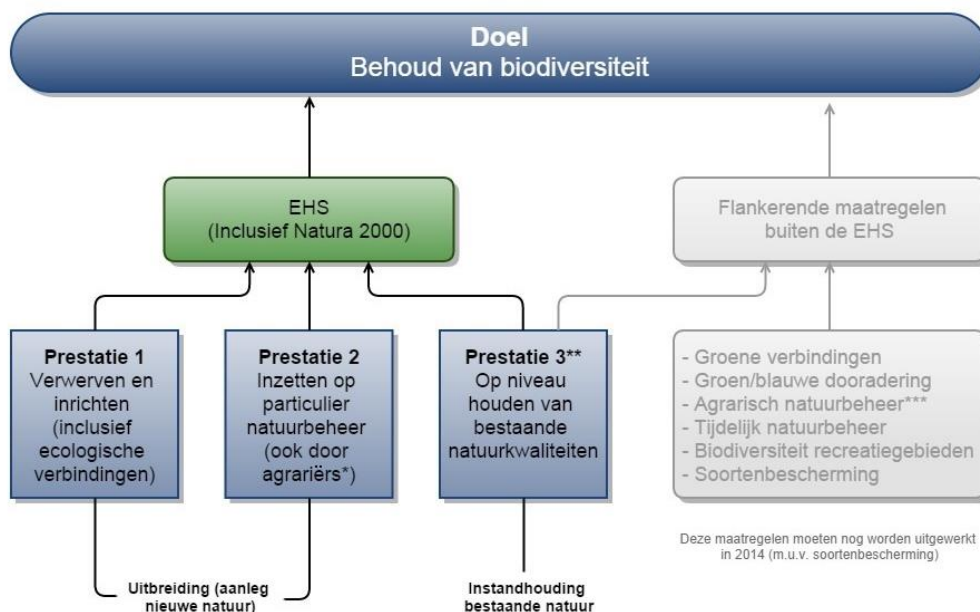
Doel
Behoud van biodiversiteit

EHS
(Inclusief Natura 2000)

Flankerende maatregelen buiten de EHS

Prestatie 1
Verwerven en inrichten (inclusief ecologische verbindingen)

Prestatie 2
Inzetten op particulier natuurbeheer (ook door agrariërs*)

Prestatie 3**
Op niveau houden van bestaande natuurkwaliteiten

- Groene verbindingen
- Groen/blauwe dooradering
- Agrarisch natuurbeheer***
- Tijdelijk natuurbeheer
- Biodiversiteit recreatiegebieden
- Soortenbescherming

Deze maatregelen moeten nog worden uitgewerkt in 2014 (m.u.v. soortenbescherming)

Uitbreiding (aanleg nieuwe natuur)

Instandhouding bestaande natuur